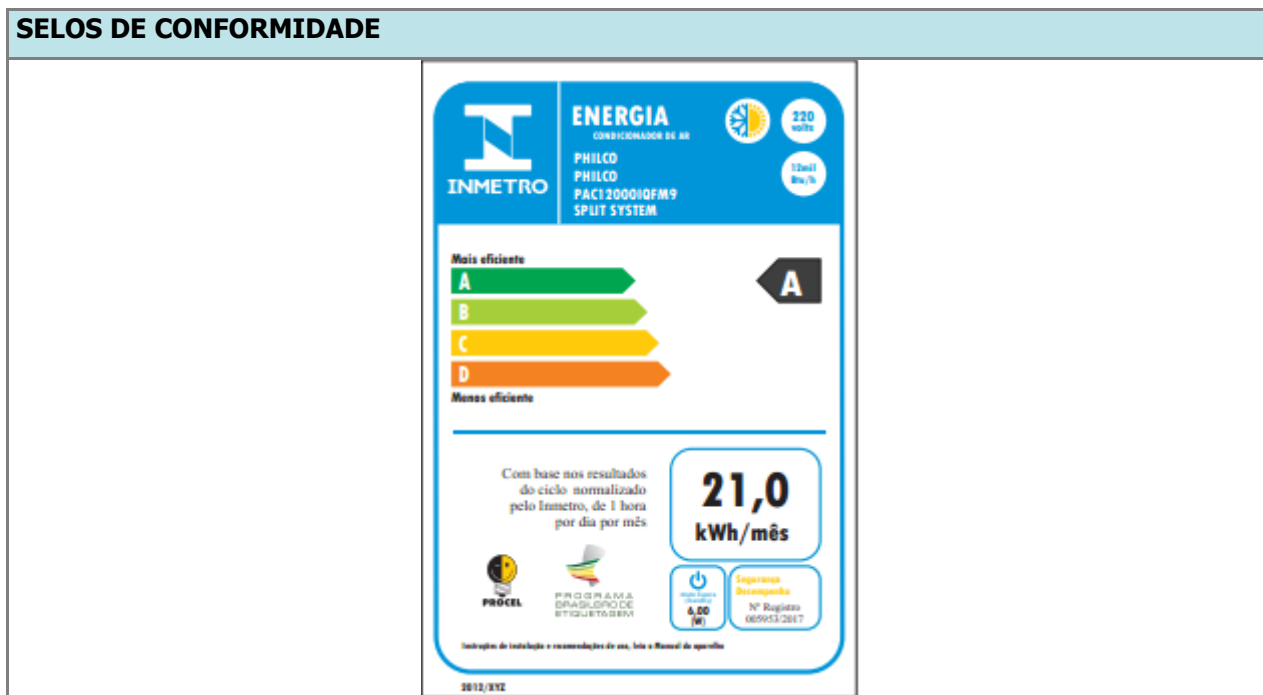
SELOS DE CONFORMIDADE

INMETRO

ENERGIA
CONDICIONADOR DE AR

220 volts

12mil Btu/h

PHILCO
PHILCO
PAC12000IQFM9
SPLIT SYSTEM

Mais eficiente
A
B
C
D
Menos eficiente

A

Com base nos resultados do ciclo normalizado pelo Inmetro, de 1 hora por dia por mês

21,0
kWh/mês

PROCEL

PROGRAMA BRASILEIRO DE ETIQUETAGEM

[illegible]
6,00
(W)

Segurança
Desempenho
Nº Registro
005953/2017

Instruções de instalação e recomendações de uso, leia o Manual do aparelho

2012/XYZ